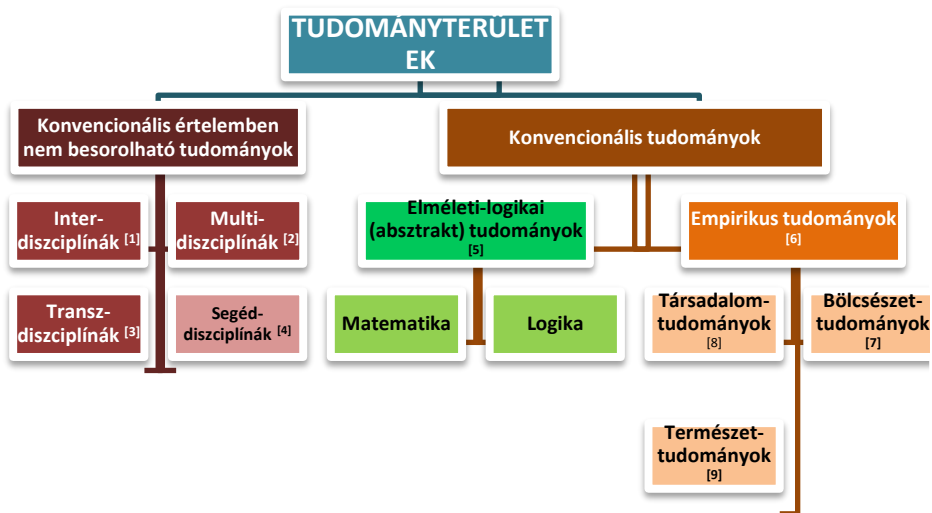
TUDOMÁNYTERÜLETEK

Konvencionális értelemben nem besorolható tudományok

Konvencionális tudományok

Inter-diszciplínák [1]

Multi-diszciplínák [2]

Transz-diszciplínák [3]

Segéd-diszciplínák [4]

Elméleti-logikai (absztrakt) tudományok [5]

Empirikus tudományok [6]

Matematika

Logika

Társadalom-tudományok [8]

Bölcsészet-tudományok [7]

Természet-tudományok [9]